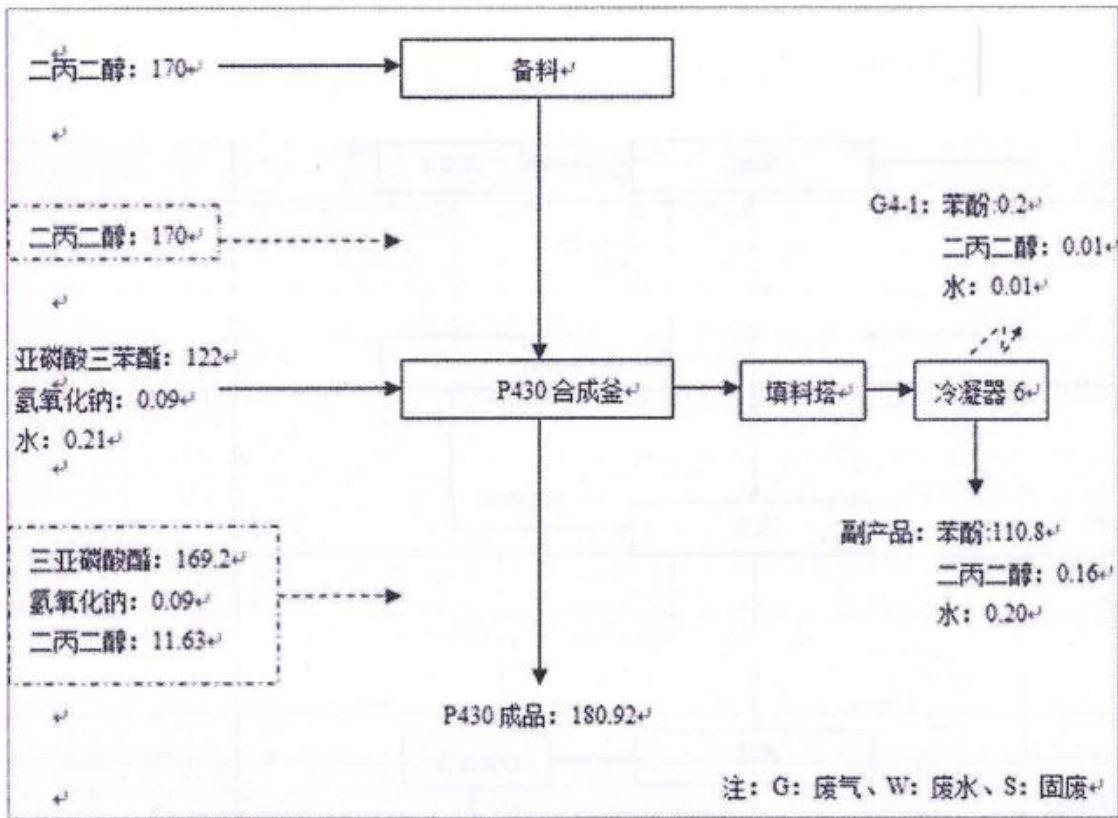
二丙二醇：170 备料

二丙二醇：170

G4-1：苯酚 0.2
二丙二醇：0.01
水：0.01

亚磷酸三苯酯：122
氢氧化钠：0.09
水：0.21

P430 合成釜 填料塔 冷凝器 6

副产品：苯酚 110.8
二丙二醇：0.16
水：0.20

三亚磷酸酯：169.2
氢氧化钠：0.09
二丙二醇：11.63

P430 成品：180.92

注：G：废气、W：废水、S：固废